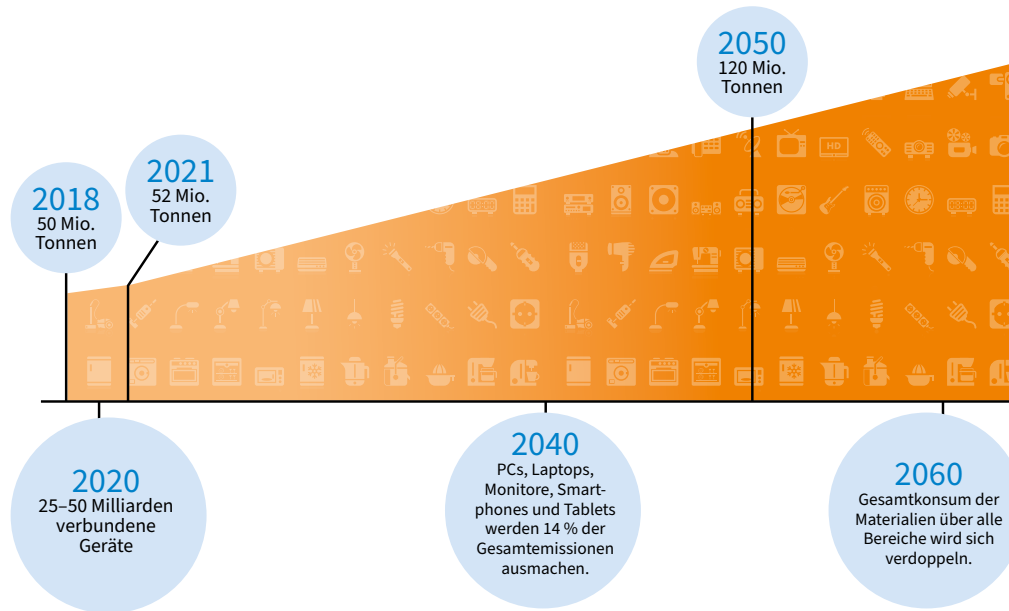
2050
120 Mio.
Tonnen

2018
50 Mio.
Tonnen

2021
52 Mio.
Tonnen

2020
25–50 Milliarden verbundene Geräte

2040
PCs, Laptops, Monitore, Smartphones und Tablets werden 14 % der Gesamtemissionen ausmachen.

2060
Gesamtkonsum der Materialien über alle Bereiche wird sich verdoppeln.